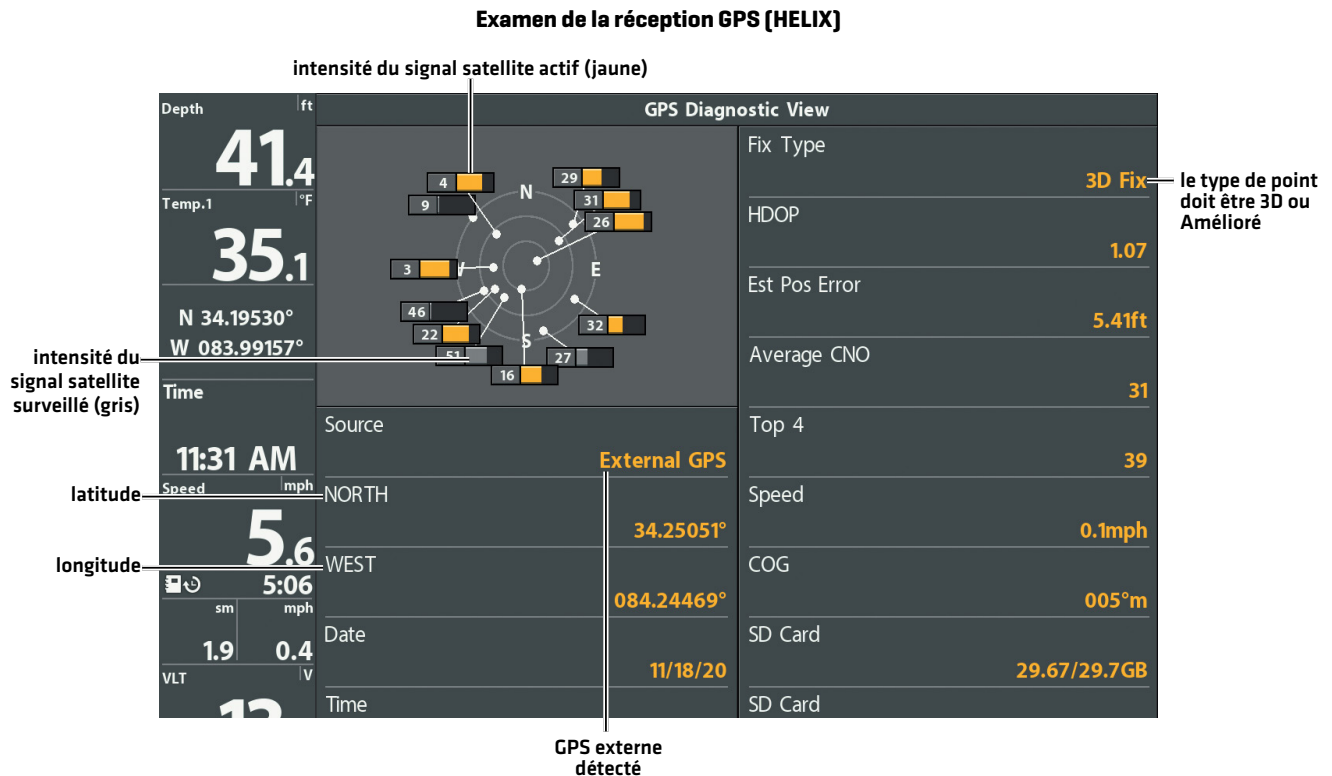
Examen de la réception GPS (HELIX)

intensité du signal satellite actif (jaune)

Depth ft
41.4
Temp.1 °F
35.1
N 34.19530°
W 083.99157°
Time
11:31 AM
Speed mph
5.6
5:06
sm mph
1.9 0.4
VLT V
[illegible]

GPS Diagnostic View

4
9
29
31
26
N
3
E
46
32
22
S
51
27
16

Fix Type
3D Fix
HDOP
1.07
Est Pos Error
5.41ft
Average CNO
31
Top 4
39
Speed
0.1mph
COG
005°m
SD Card
29.67/29.7GB
SD Card

Source
External GPS
NORTH
34.25051°
WEST
084.24469°
Date
11/18/20
Time

le type de point doit être 3D ou Amélioré

intensité du signal satellite surveillé (gris)

latitude

longitude

GPS externe détecté